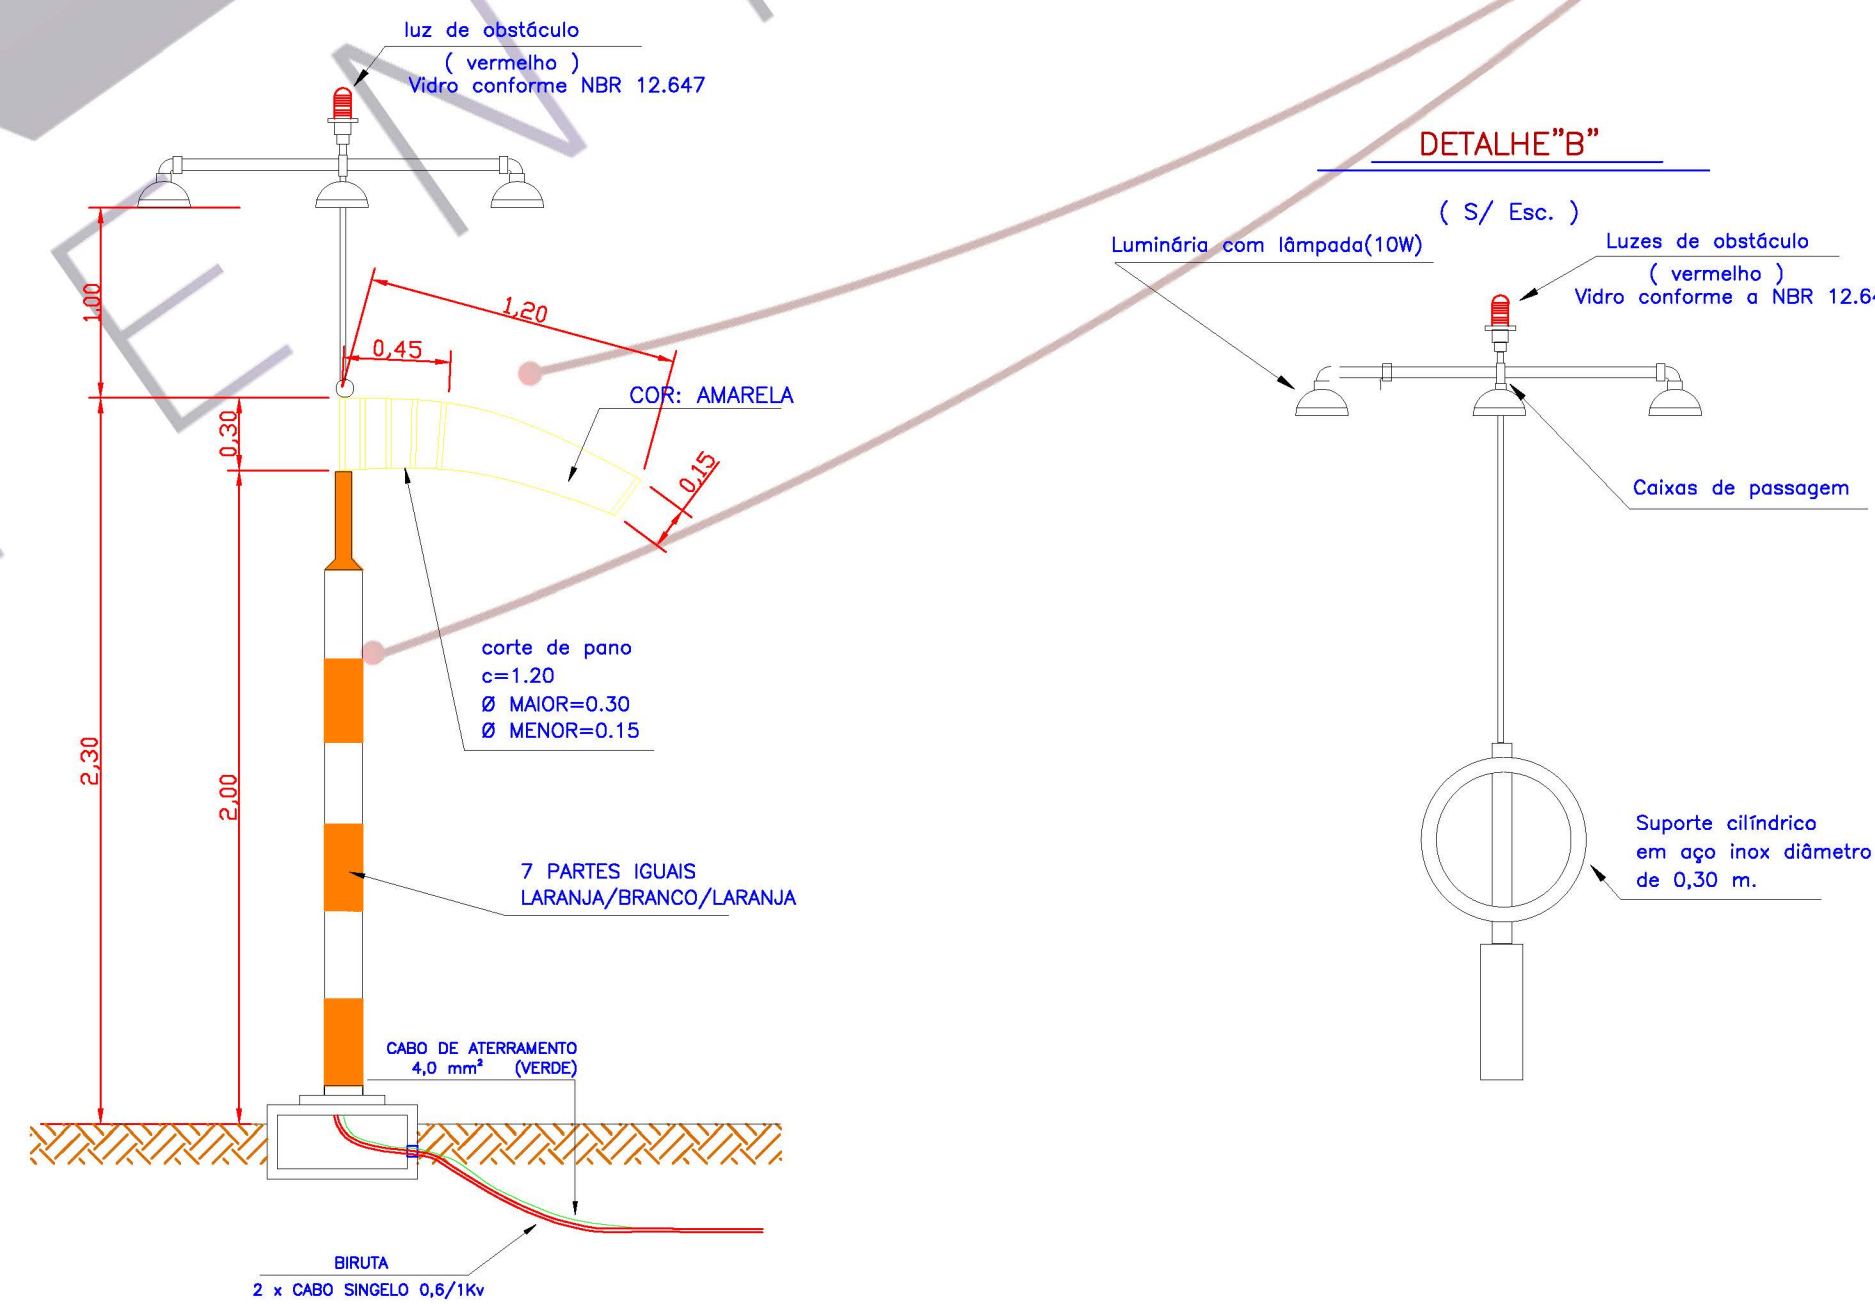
luz de obstáculo
( vermelho )
Vidro conforme NBR 12.647

DETALHE"B"

( S/ Esc. )

Luminária com lâmpada(10W)

Luzes de obstáculo
( vermelho )
Vidro conforme a NBR 12.6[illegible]

1,00

1,20

0,45

COR: AMARELA

0,30

0,15

Caixas de passagem

corte de pano
c=1.20
Ø MAIOR=0.30
Ø MENOR=0.15

2,30

2,00

Suporte cilíndrico em aço inox diâmetro de 0,30 m.

7 PARTES IGUAIS
LARANJA/BRANCO/LARANJA

CABO DE ATERRAMENTO
4,0 mm² (VERDE)

BIRUTA
2 x CABO SINGELO 0,6/1Kv